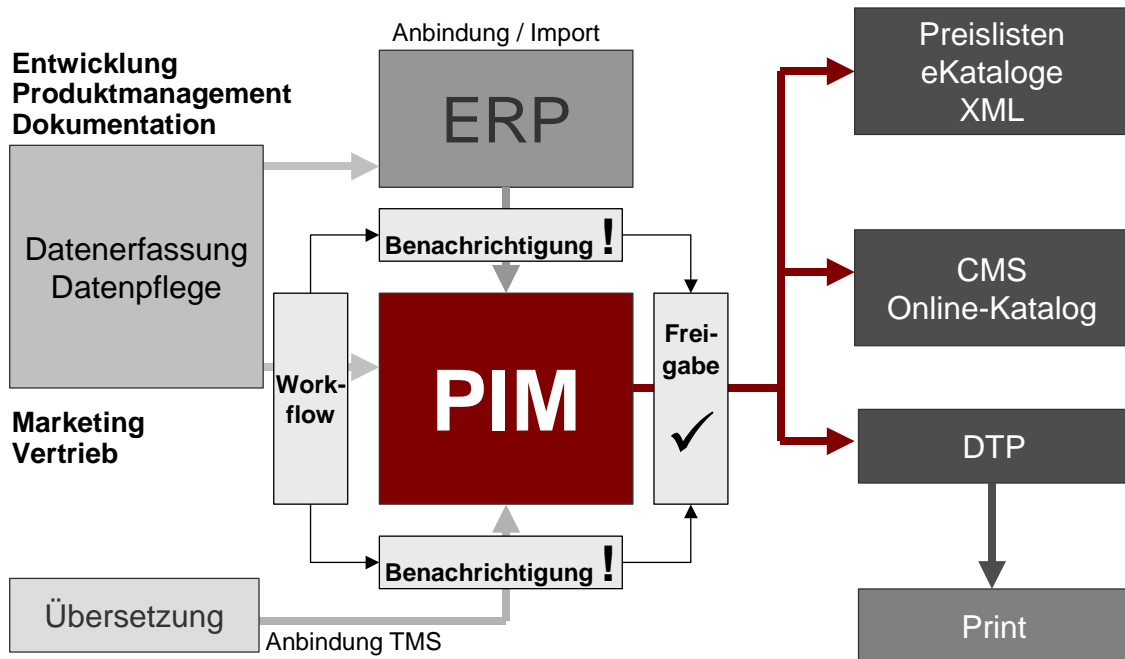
Entwicklung
Produktmanagement
Dokumentation

Datenerfassung
Datenpflege

Marketing
Vertrieb

Anbindung / Import

ERP

Benachrichtigung !

Workflow

PIM

Freigabe
✓

Benachrichtigung !

Übersetzung

Anbindung TMS

Preislisten
eKataloge
XML

CMS
Online-Katalog

DTP

Print